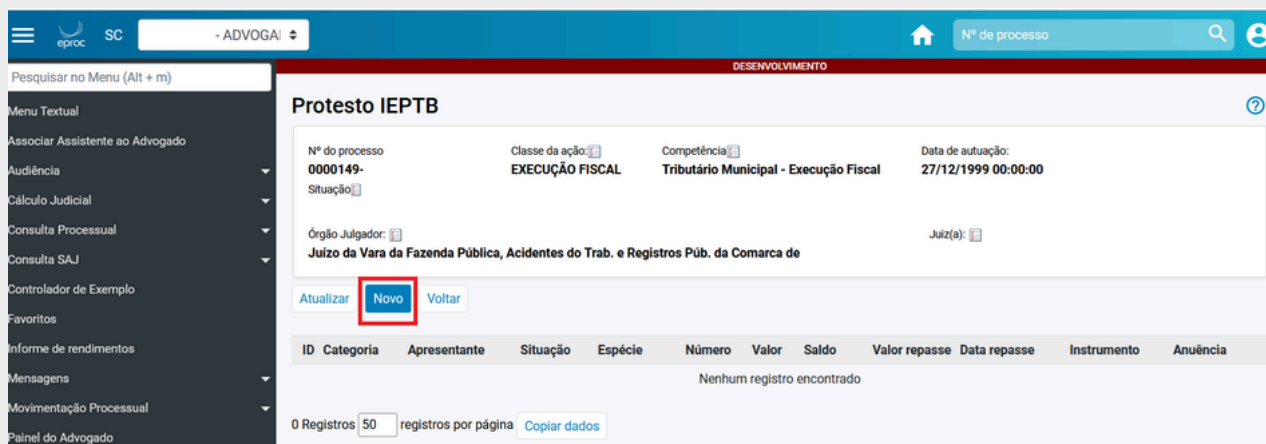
eproc SC - ADVOGA

Nº de processo

Pesquisar no Menu (Alt + m)

Menu Textual
Associar Assistente ao Advogado
Audiência
Cálculo Judicial
Consulta Processual
Consulta SAJ
Controlador de Exemplo
Favoritos
Informe de rendimentos
Mensagens
Movimentação Processual
Painel do Advogado

DESENVOLVIMENTO

Protesto IEPTB

Nº do processo
0000149-
Situação

Classe da ação:
EXECUÇÃO FISCAL

Competência
Tributário Municipal - Execução Fiscal

Data de autuação:
27/12/1999 00:00:00

Órgão Julgador:
Juízo da Vara da Fazenda Pública, Acidentes do Trab. e Registros Púb. da Comarca de

Juiz(a):

Atualizar Novo Voltar

| ID | Categoria | Apresentante | Situação | Espécie | Número | Valor | Saldo | Valor repasse | Data repasse | Instrumento | Anuência |
|---|---|---|---|---|---|---|---|---|---|---|---|
| Nenhum registro encontrado | | | | | | | | | | | |

0 Registros 50 registros por página Copiar dados